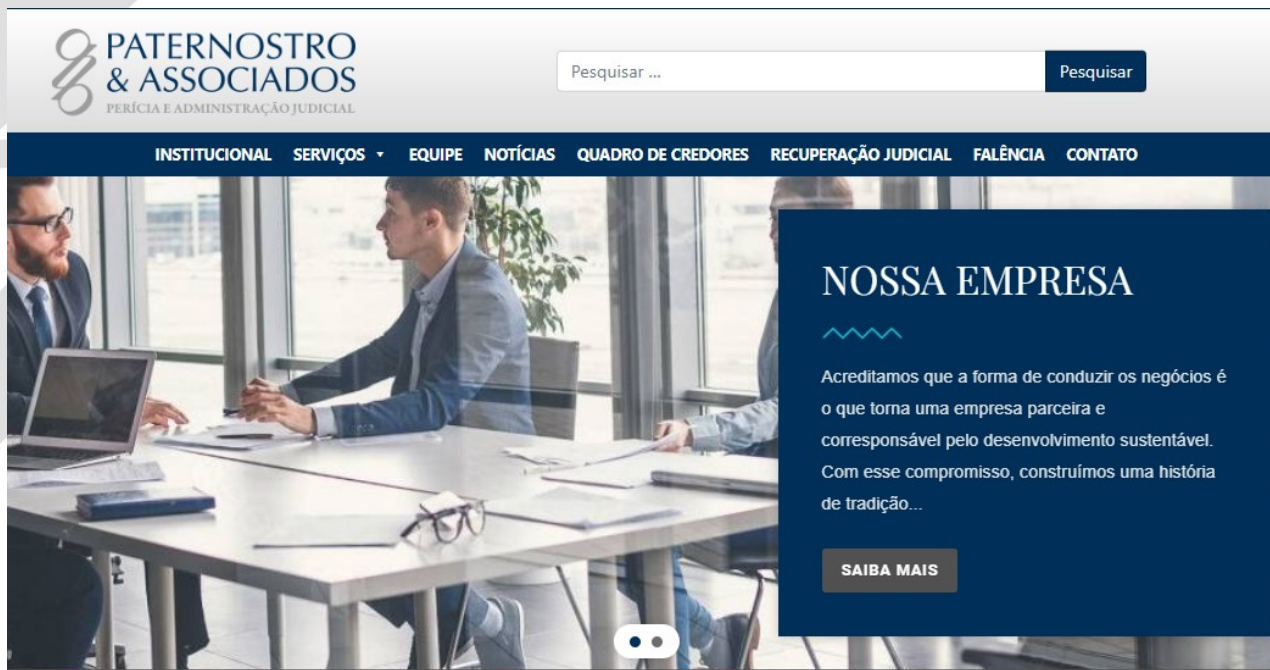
PATERNOSTRO & ASSOCIADOS
PERÍCIA E ADMINISTRAÇÃO JUDICIAL

Pesquisar ...
Pesquisar

INSTITUCIONAL SERVIÇOS EQUIPE NOTÍCIAS QUADRO DE CREDORES RECUPERAÇÃO JUDICIAL FALÊNCIA CONTATO

NOSSA EMPRESA

Acreditamos que a forma de conduzir os negócios é o que torna uma empresa parceira e corresponsável pelo desenvolvimento sustentável. Com esse compromisso, construímos uma história de tradição...

SAIBA MAIS